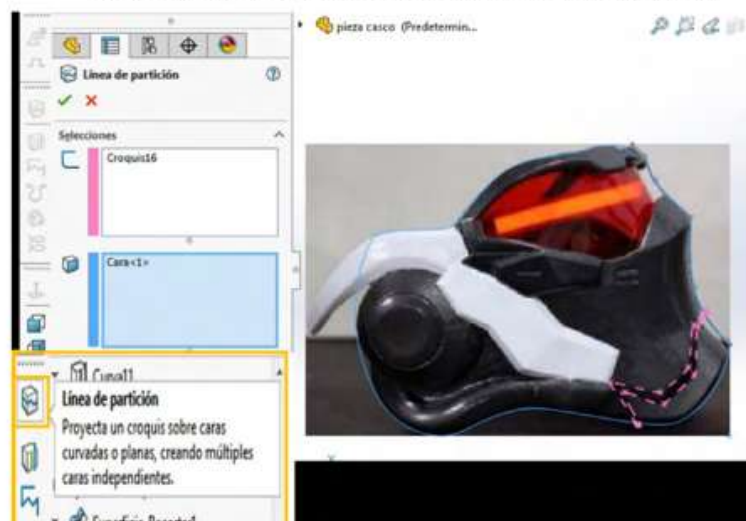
pieza casco (Predetermin...

Línea de partición

Selecciones

Croquis16

Cara<1>

Curva11

Línea de partición

Proyecta un croquis sobre caras curvadas o planas, creando múltiples caras independientes.

Superficie-Recortar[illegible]